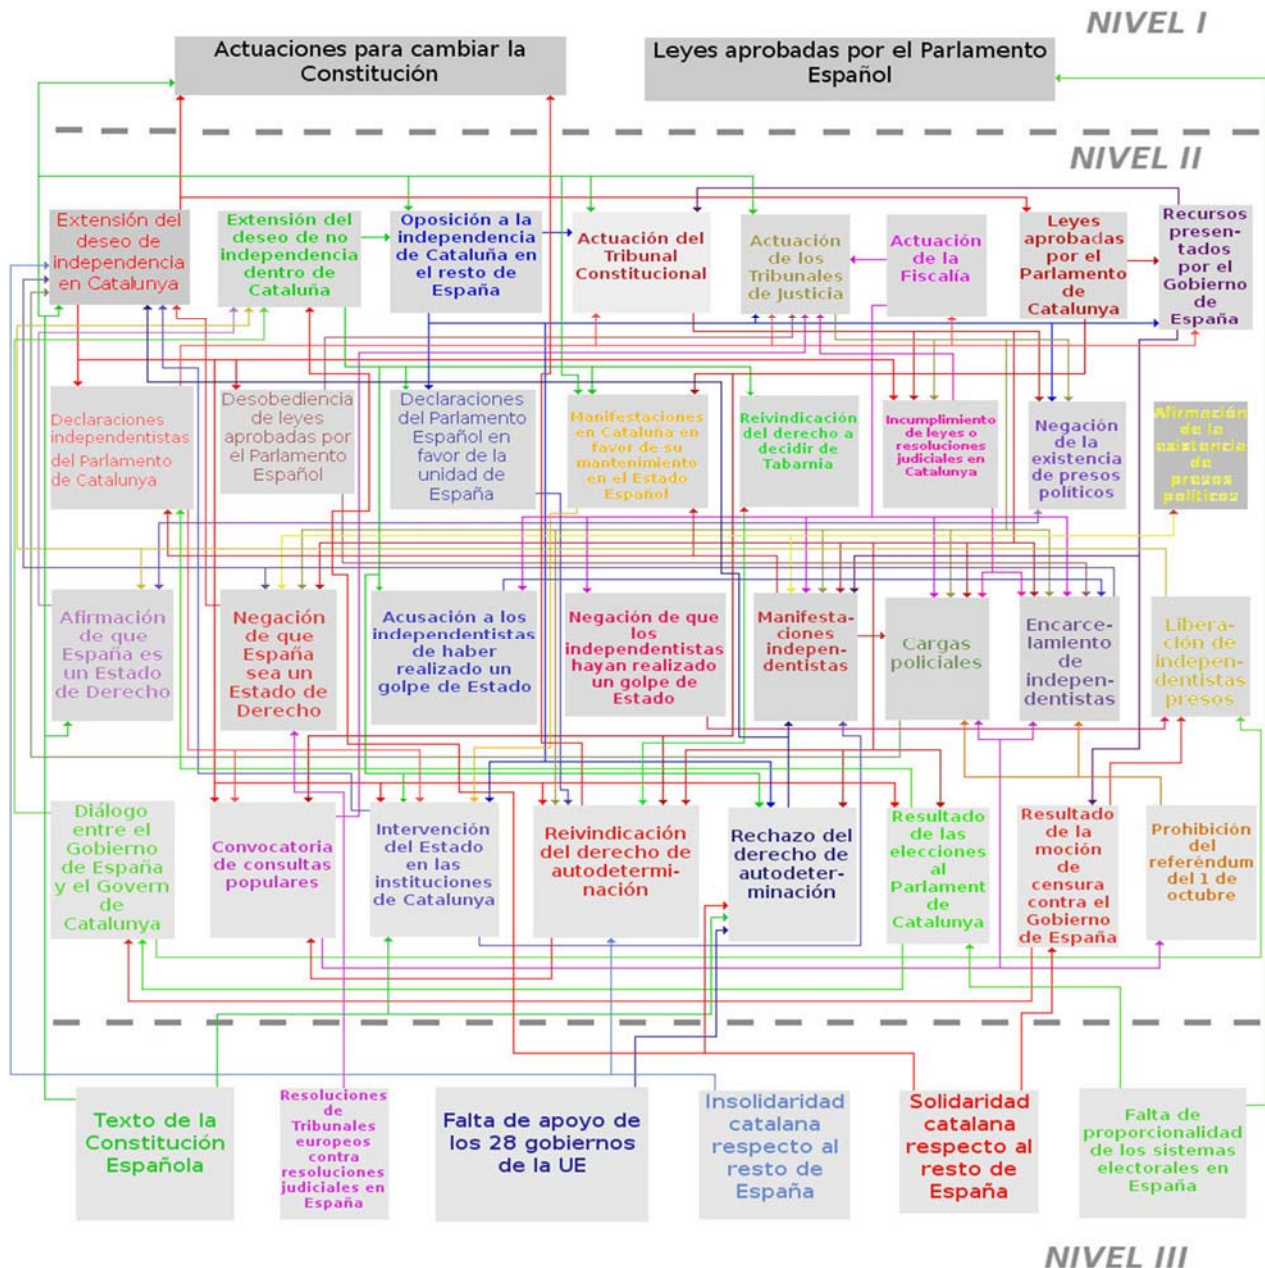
NIVEL I

Actuaciones para cambiar la Constitución

Leyes aprobadas por el Parlamento Español

NIVEL II

Extensión del deseo de independencia en Catalunya

Extensión del deseo de no independencia dentro de Cataluña

Oposición a la independencia de Cataluña en el resto de España

Actuación del Tribunal Constitucional

Actuación de los Tribunales de Justicia

Actuación de la Fiscalía

Leyes aprobadas por el Parlamento de Catalunya

Recursos presentados por el Gobierno de España

Declaraciones independentistas del Parlamento de Catalunya

Desobediencia de leyes aprobadas por el Parlamento Español

Declaraciones del Parlamento Español en favor de la unidad de España

Manifestaciones en Cataluña en favor de su mantenimiento en el Estado Español

Reivindicación del derecho a decidir de Tabarnia

Incumplimiento de leyes o resoluciones judiciales en Catalunya

Negación de la existencia de presos políticos

Afirmación de la existencia de presos políticos

Afirmación de que España es un Estado de Derecho

Negación de que España sea un Estado de Derecho

Acusación a los independentistas de haber realizado un golpe de Estado

Negación de que los independentistas hayan realizado un golpe de Estado

Manifestaciones independentistas

Cargas policiales

Encarcelamiento de independentistas

Liberación de independentistas presos

Diálogo entre el Gobierno de España y el Govern de Catalunya

Convocatoria de consultas populares

Intervención del Estado en las instituciones de Catalunya

Reivindicación del derecho de autodeterminación

Rechazo del derecho de autodeterminación

Resultado de las elecciones al Parlament de Catalunya

Resultado de la moción de censura contra el Gobierno de España

Prohibición del referéndum del 1 de octubre

Texto de la Constitución Española

Resoluciones de Tribunales europeos contra resoluciones judiciales en España

Falta de apoyo de los 28 gobiernos de la UE

Insolidaridad catalana respecto al resto de España

Solidaridad catalana respecto al resto de España

Falta de proporcionalidad de los sistemas electorales en España

NIVEL III